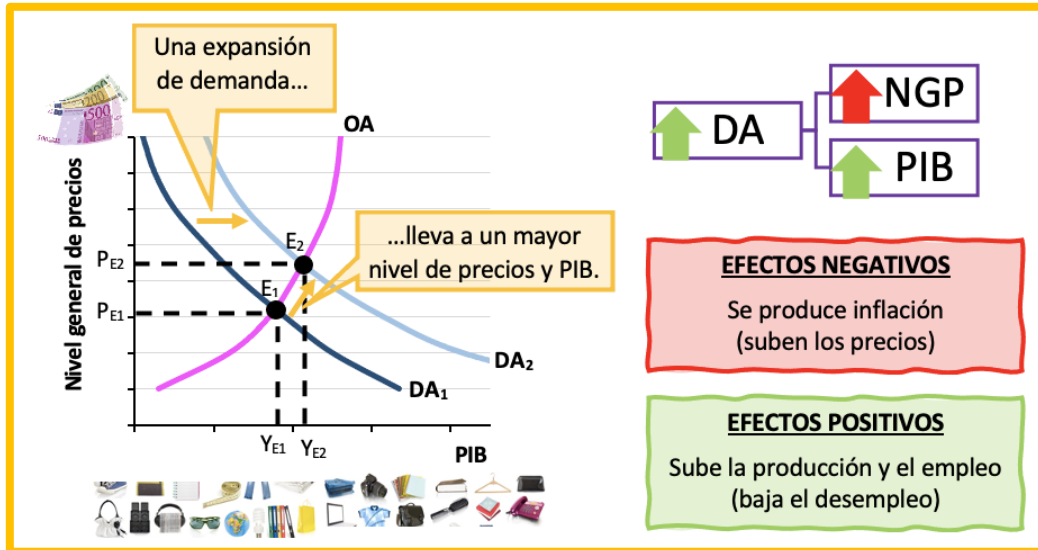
Una expansión de demanda...

OA

Nivel general de precios

$P_{E2}$

$P_{E1}$

$E_2$

$E_1$

...lleva a un mayor nivel de precios y PIB.

$DA_2$

$DA_1$

$Y_{E1}$ $Y_{E2}$

PIB

DA

NGP

PIB

EFECTOS NEGATIVOS

Se produce inflación (suben los precios)

EFECTOS POSITIVOS

Sube la producción y el empleo (baja el desempleo)